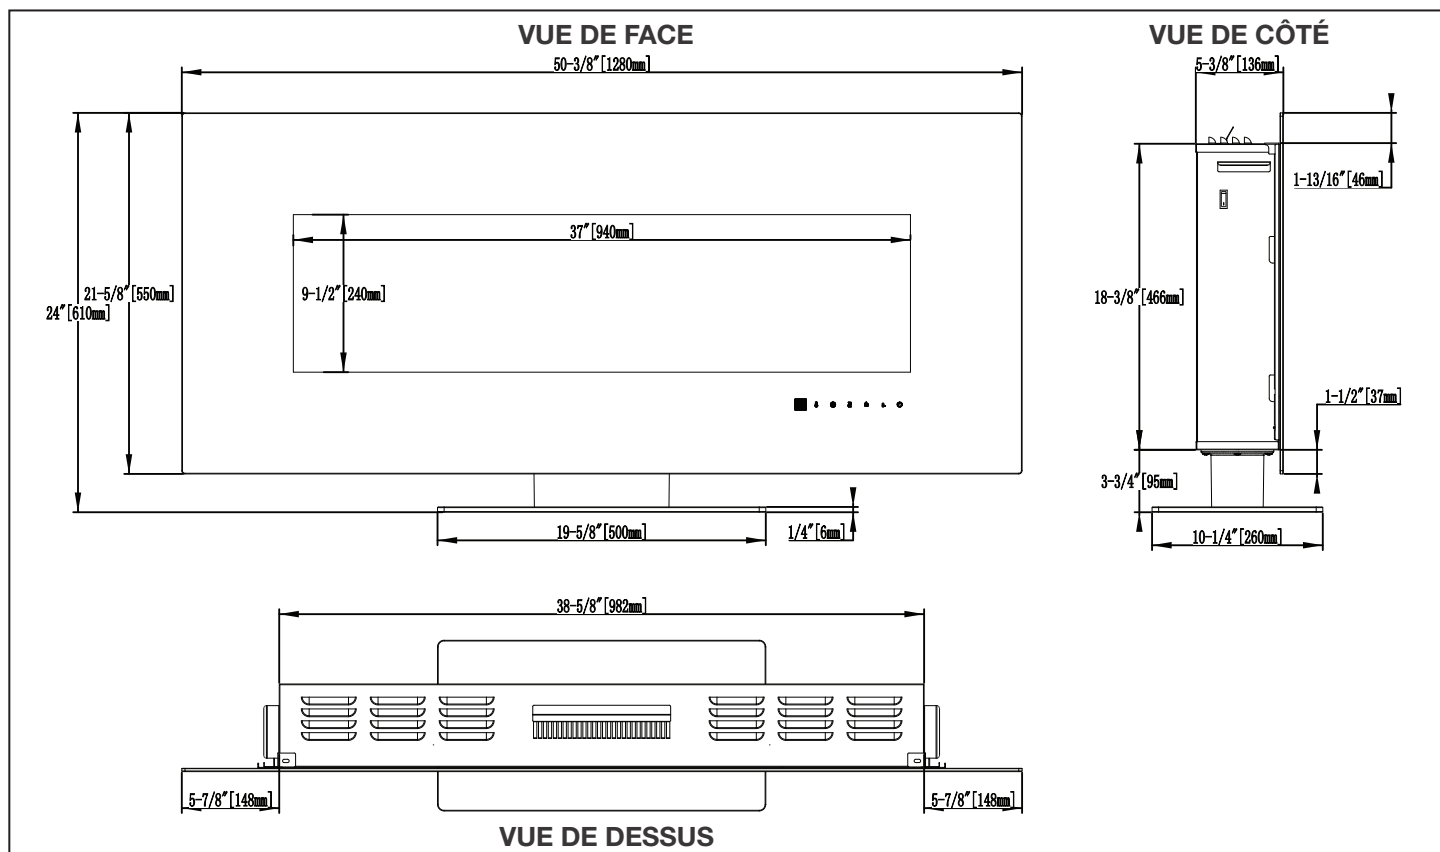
VUE DE FACE

50-3/8"[1280mm]

37"[940mm]

9-1/2"[240mm]

21-5/8"[550mm]

24"[610mm]

19-5/8"[500mm]

1/4"[6mm]

VUE DE CÔTÉ

5-3/8"[136mm]

1-13/16"[46mm]

18-3/8"[466mm]

1-1/2"[37mm]

3-3/4"[95mm]

10-1/4"[260mm]

38-5/8"[982mm]

5-7/8"[148mm]

5-7/8"[148mm]

VUE DE DESSUS